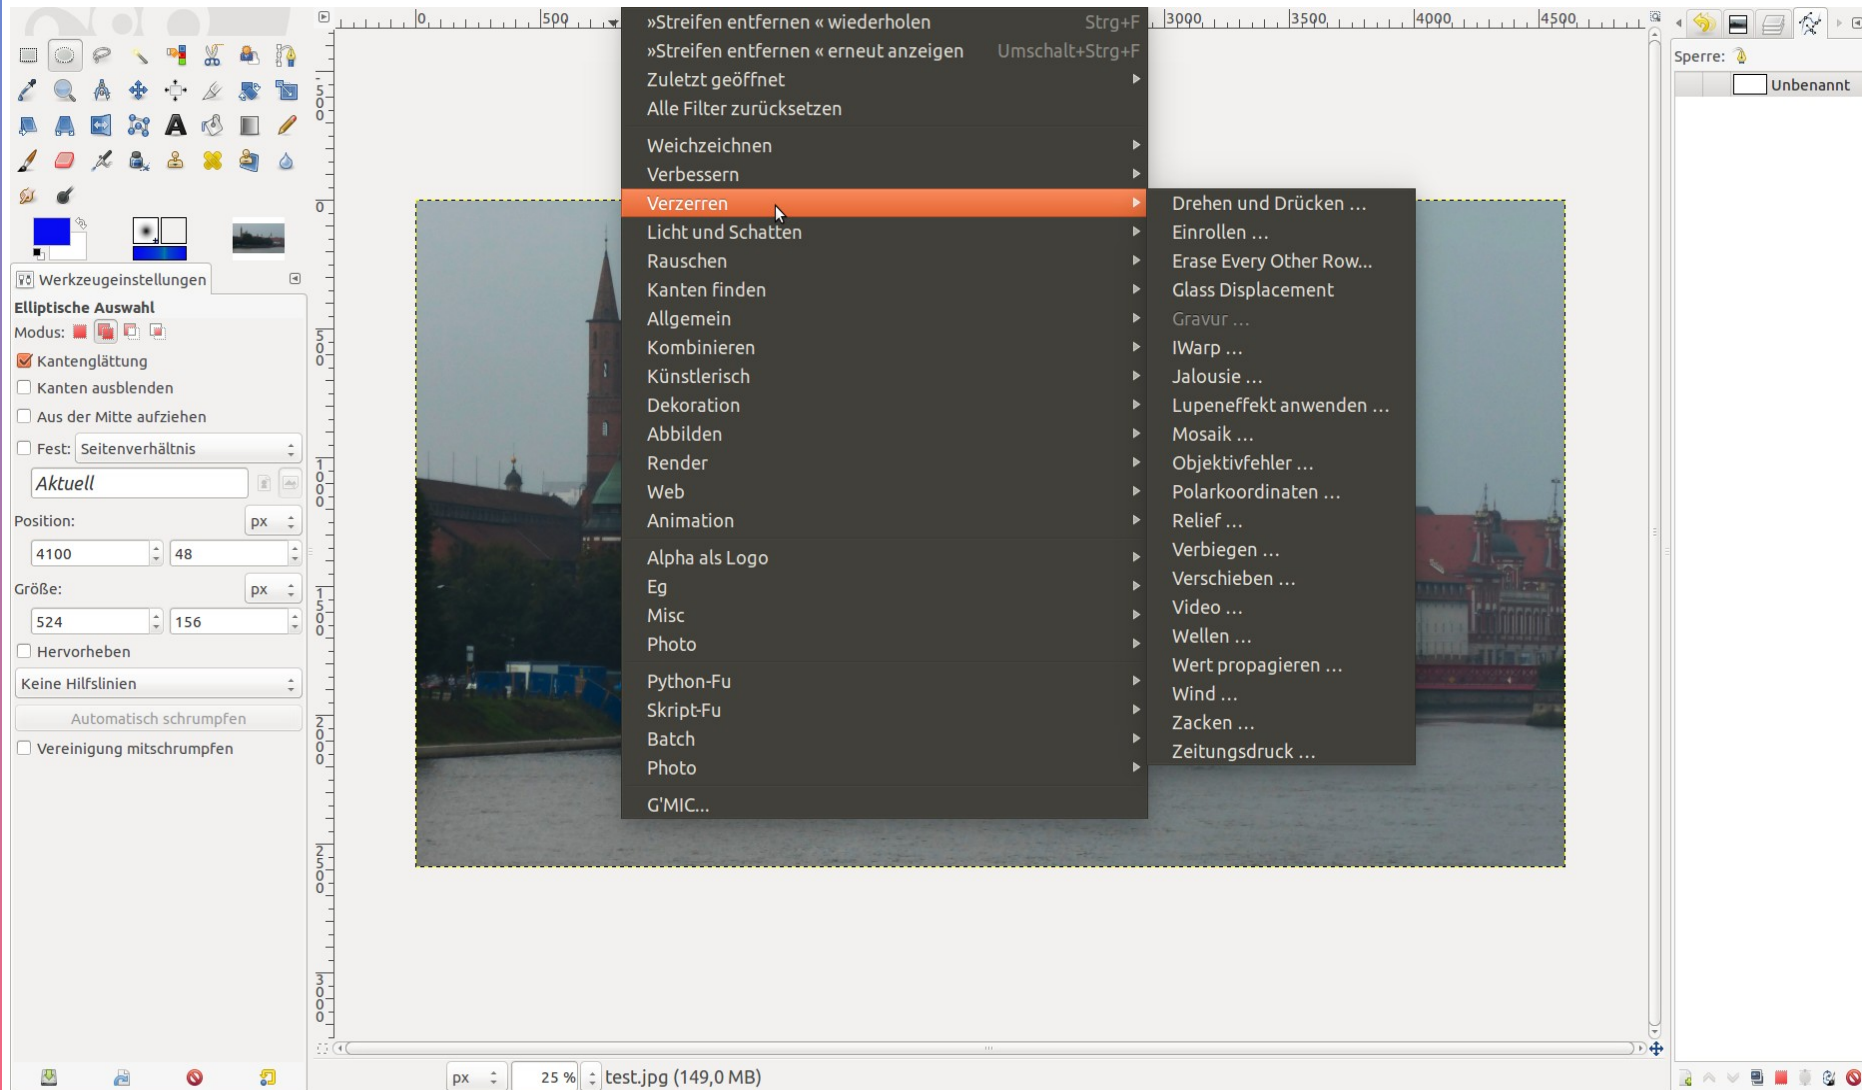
Werkzeugeinstellungen
Elliptische Auswahl
Modus:
Kantenglättung
Kanten ausblenden
Aus der Mitte aufziehen
Fest: Seitenverhältnis
Aktuell
Position: px
4100 48
Größe: px
524 156
Hervorheben
Keine Hilfslinien
Automatisch schrumpfen
Vereinigung mitschrumpfen

0 500 3000 3500 4000 4500

»Streifen entfernen« wiederholen Strg+F
»Streifen entfernen« erneut anzeigen Umschalt+Strg+F
Zuletzt geöffnet
Alle Filter zurücksetzen
Weichzeichnen
Verbessern
Verzerren
Licht und Schatten
Rauschen
Kanten finden
Allgemein
Kombinieren
Künstlerisch
Dekoration
Abbilden
Render
Web
Animation
Alpha als Logo
Eg
Misc
Photo
Python-Fu
Skript-Fu
Batch
Photo
G'MIC...

Drehen und Drücken ...
Einrollen ...
Erase Every Other Row...
Glass Displacement
Gravur ...
IWarp ...
Jalousie ...
Lupeneffekt anwenden ...
Mosaik ...
Objektivfehler ...
Polarkoordinaten ...
Relief ...
Verbiegen ...
Verschieben ...
Video ...
Wellen ...
Wert propagieren ...
Wind ...
Zacken ...
Zeitungsdruck ...

Sperre:
Unbenannt

px 25 % test.jpg (149,0 MB)